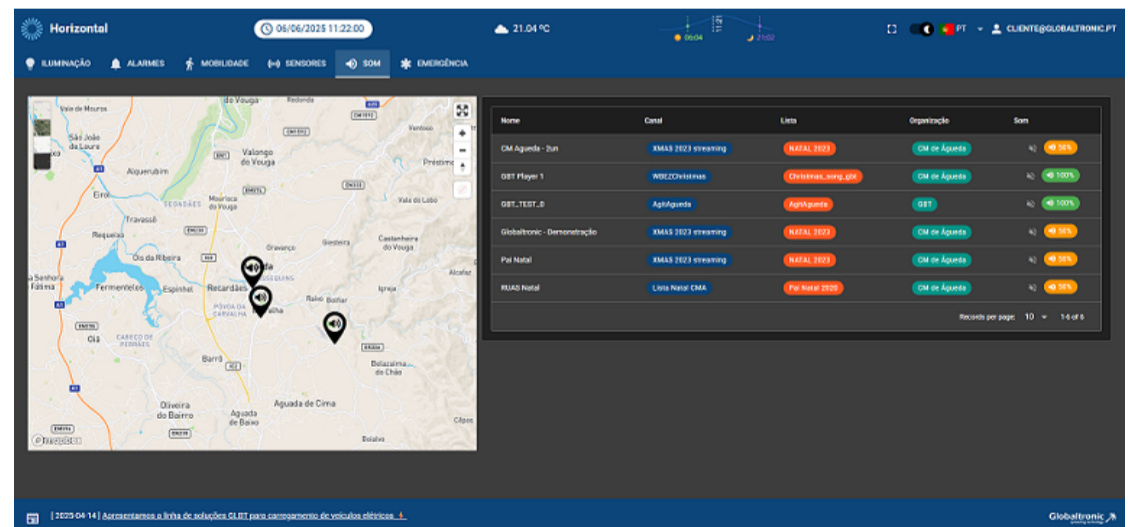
Horizontal
06/06/2025 11:22:00
21.04 ºC
06:04
21:02
PT
CLIENTE@GLOBALTRONIC.PT

ILUMINAÇÃO
ALARMES
MOBILIDADE
SENSORES
SOM
EMERGÊNCIA

Vale de Mouros
do Vouga
Redonda
São João de Loure
Valongo do Vouga
Ventosa
Alquerubim
Eirol
Mourisca do Vouga
Segadães
Prestimo
Vale do Lobo
Travassô
Requeixo
Óis da Ribeira
Castanheira do Vouga
Préstimo
Senhora de Fátima
Fermentelos
Espinhel
Recardães
Águeda
Povoa da Carvalha
Barrô
Oiã
Carreiro de Perres
Oliveira do Bairro
Aguada de Baixo
Aguada de Cima
Belazaima do Chão
Bolfiar
Raiva
Alcafaz
Igreja
Cilpes
Brialvo

| Nome | Canal | Lista | Organização | Som |
|---|---|---|---|---|
| CM Agueda - 2un | XMAS 2023 streaming | NATAL 2023 | CM de Águeda | 50% |
| GBT Player 1 | WBIZChristmas | Christmas_song_gbt | CM de Águeda | 100% |
| GBT_TEST_0 | AgitAgueda | AgitAgueda | GBT | 100% |
| Globaltronic - Demonstração | XMAS 2023 streaming | NATAL 2023 | CM de Águeda | 50% |
| Pai Natal | XMAS 2023 streaming | NATAL 2023 | CM de Águeda | 50% |
| RUAS Natal | Lista Natal CMA | Pai Natal 2020 | CM de Águeda | 50% |

Records per page: 10 1-6 of 6

[ 2025-04-14 ] Apresentamos a linha de soluções GLBT para carregamento de veículos elétricos
Globaltronic